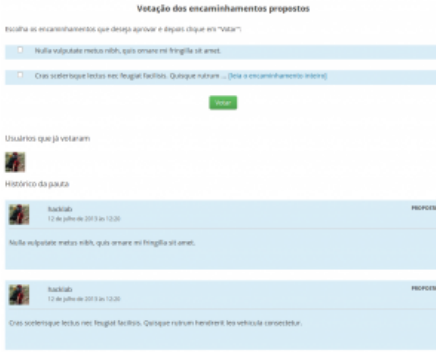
Votação dos encaminhamentos propostos

Escolha os encaminhamentos que deseja aprovar e depois clique em "Votar":

Nulla vulputate metus nibh, quis ornare mi fringilla sit amet.

Cras scelerisque lectus nec feugiat facilisis. Quisque rutrum ... (leia o encaminhamento inteiro)

Votar

Usuários que já votaram

Histórico da pauta

hacklab
12 de julho de 2013 às 12:20

PROPOSTA

Nulla vulputate metus nibh, quis ornare mi fringilla sit amet.

hacklab
12 de julho de 2013 às 12:20

PROPOSTA

Cras scelerisque lectus nec feugiat facilisis. Quisque rutrum hendrerit leo vehicula consectetur.